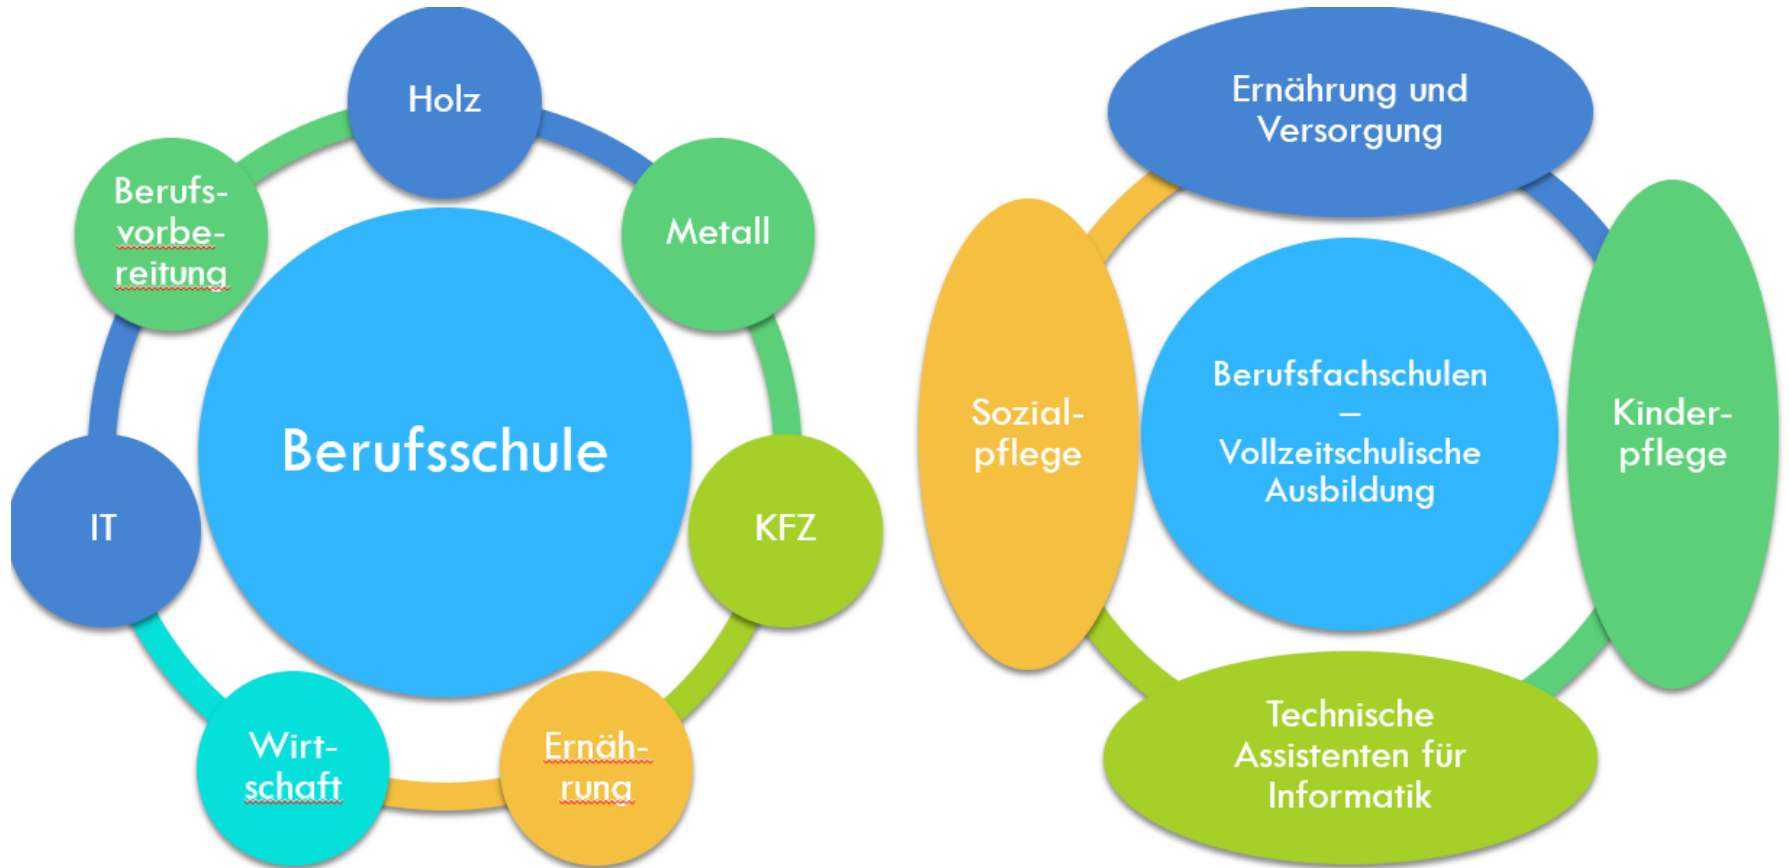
Holz

Metall

KFZ

Ernährung

Wirtschaft

IT

Berufsvorbereitung

Berufsschule

Ernährung und Versorgung

Kinderpflege

Technische Assistenten für Informatik

Sozialpflege

Berufsfachschulen – Vollzeitschulische Ausbildung